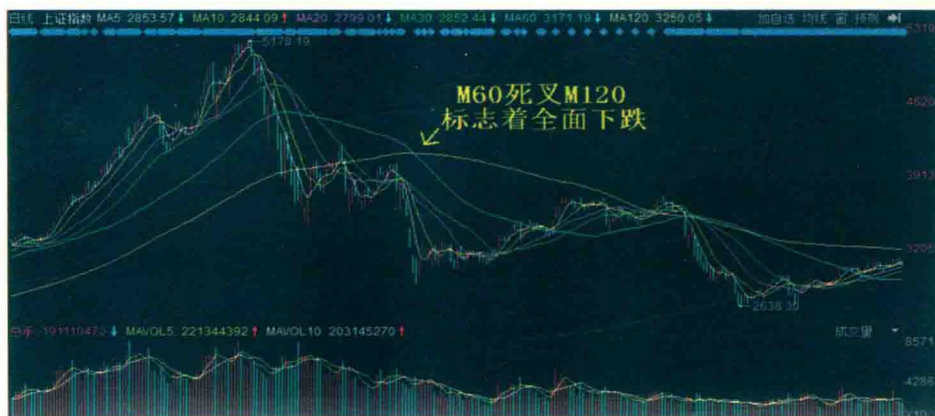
日线 上证指数 MA5 2853.57↓ MA10 2844.09↑ MA20 2799.01↓ MA30 2852.44↓ MA60 3171.19↓ MA120 3250.05↓ 加自选 均线 窗 预测

5178.19

M60死叉M120
标志着全面下跌

5310
4620
3913
3205
2638.30

总手 191110473↓ MAVOL5 221344392↑ MAVOL10 203145270↑ 成交量

8571
4286